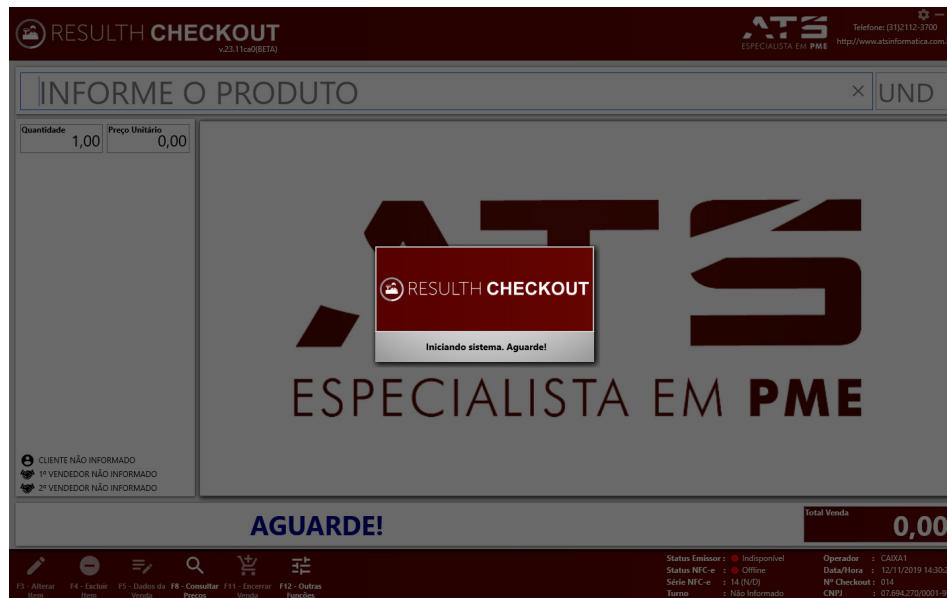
RESULTH CHECKOUT
v.23.11ca0(BETA)

ATS
ESPECIALISTA EM PME

Telefone: (31)2112-3700
http://www.atsinformatica.com.

INFORME O PRODUTO
×
UND

Quantidade
1,00
Preço Unitário
0,00

ATS
ESPECIALISTA EM PME

RESULTH CHECKOUT
Iniciando sistema. Aguarde!

CLIENTE NÃO INFORMADO
1º VENDEDOR NÃO INFORMADO
2º VENDEDOR NÃO INFORMADO

AGUARDE!

Total Venda
0,00

F3 - Alterar Item
F4 - Excluir Item
F5 - Dados da Venda
F8 - Consultar Preços
F11 - Encerrar Venda
F12 - Outras Funções

Status Emissor : Indisponível
Status NFC-e : Offline
Série NFC-e : 14 (N/D)
Turno : Não Informado

Operador : CAIXA1
Data/Hora : 12/11/2019 14:30:
Nº Checkout : 014
CNPJ : 07.694.270/0001-9